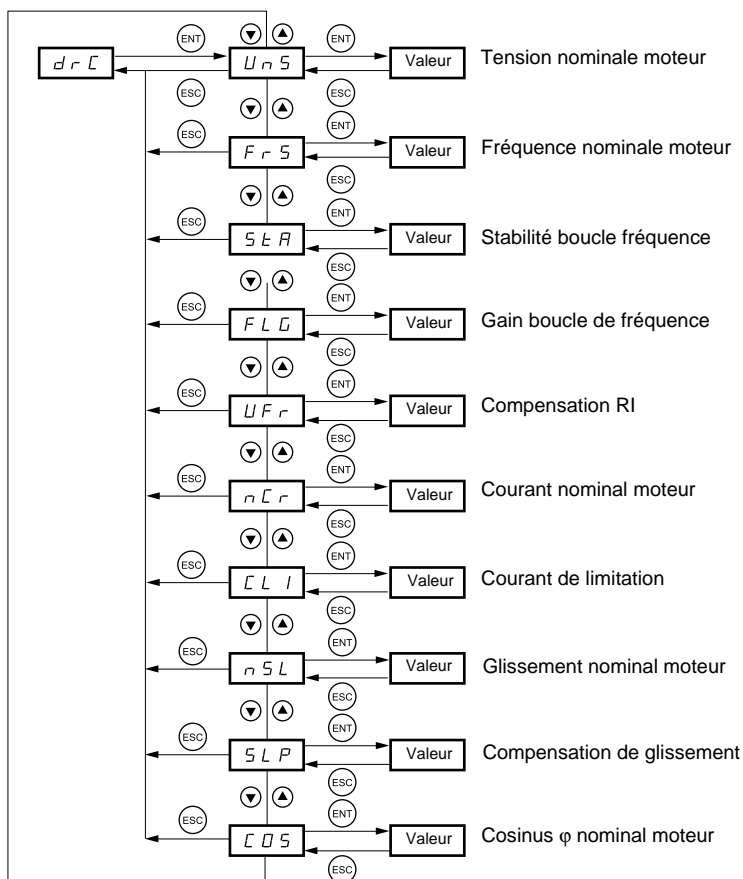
drC
ENT
ESC
UnS
ENT
Valeur
Tension nominale moteur
ESC
ESC
ENT
FrS
Valeur
Fréquence nominale moteur
ESC
ESC
ENT
StA
Valeur
Stabilité boucle fréquence
ESC
ESC
ENT
FLG
Valeur
Gain boucle de fréquence
ESC
ESC
ENT
UFr
Valeur
Compensation RI
ESC
ESC
ENT
nCr
Valeur
Courant nominal moteur
ESC
ESC
ENT
CLI
Valeur
Courant de limitation
ESC
ESC
ENT
nSL
Valeur
Glissement nominal moteur
ESC
ESC
ENT
SLP
Valeur
Compensation de glissement
ESC
ESC
ENT
COS
Valeur
Cosinus φ nominal moteur
ESC